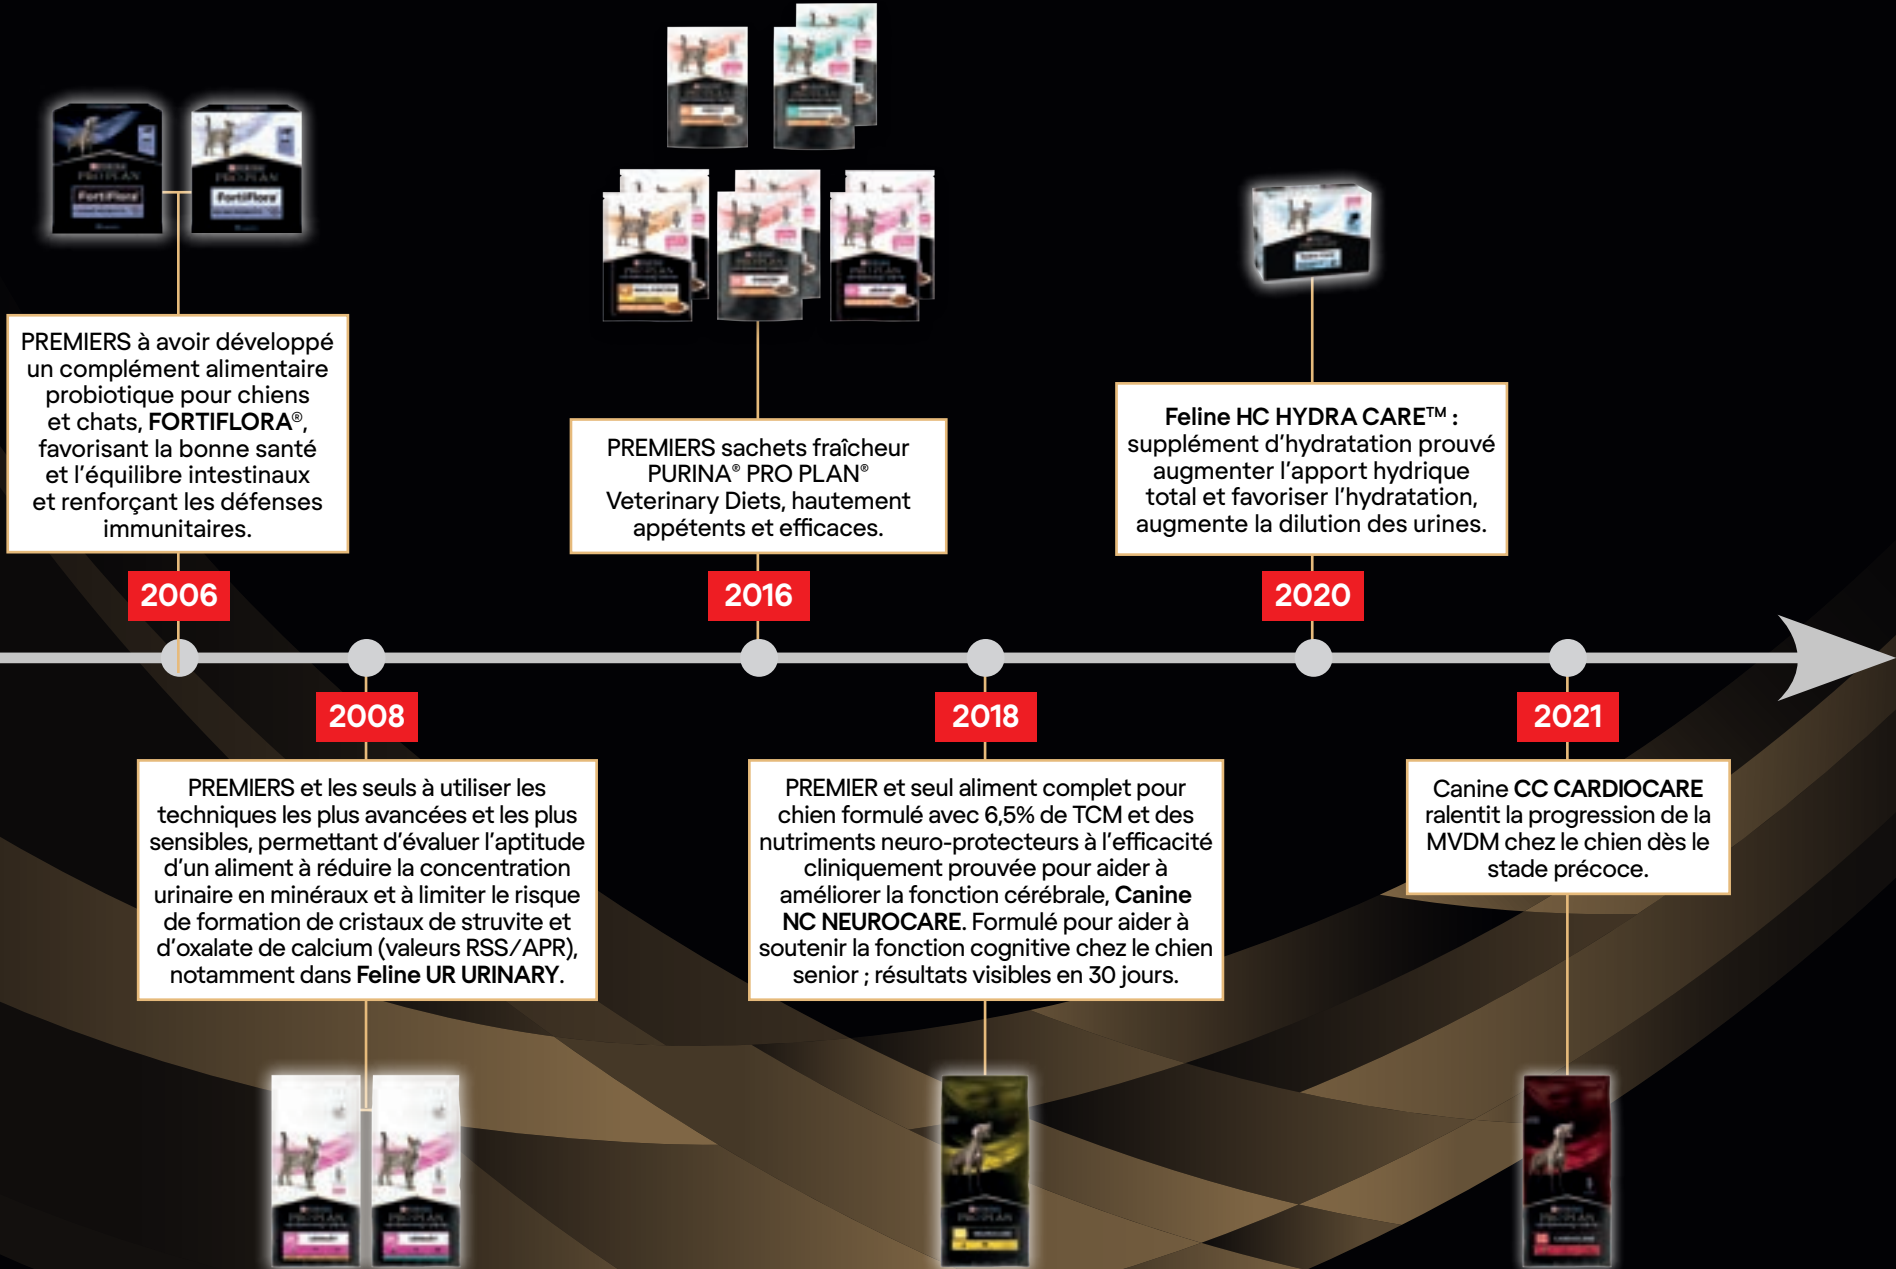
PREMIERS à avoir développé un complément alimentaire probiotique pour chiens et chats, FORTIFLORA®, favorisant la bonne santé et l'équilibre intestinaux et renforçant les défenses immunitaires.

2006

PREMIERS sachets fraîcheur PURINA® PRO PLAN® Veterinary Diets, hautement appétents et efficaces.

2016

Feline HC HYDRA CARE™ : supplément d'hydratation prouvé augmenter l'apport hydrique total et favoriser l'hydratation, augmente la dilution des urines.

2020

2008

PREMIERS et les seuls à utiliser les techniques les plus avancées et les plus sensibles, permettant d'évaluer l'aptitude d'un aliment à réduire la concentration urinaire en minéraux et à limiter le risque de formation de cristaux de struvite et d'oxalate de calcium (valeurs RSS/APR), notamment dans Feline UR URINARY.

2018

PREMIER et seul aliment complet pour chien formulé avec 6,5% de TCM et des nutriments neuro-protecteurs à l'efficacité cliniquement prouvée pour aider à améliorer la fonction cérébrale, Canine NC NEUROCARE. Formulé pour aider à soutenir la fonction cognitive chez le chien senior ; résultats visibles en 30 jours.

2021

Canine CC CARDIOCARE ralentit la progression de la MVDM chez le chien dès le stade précoce.